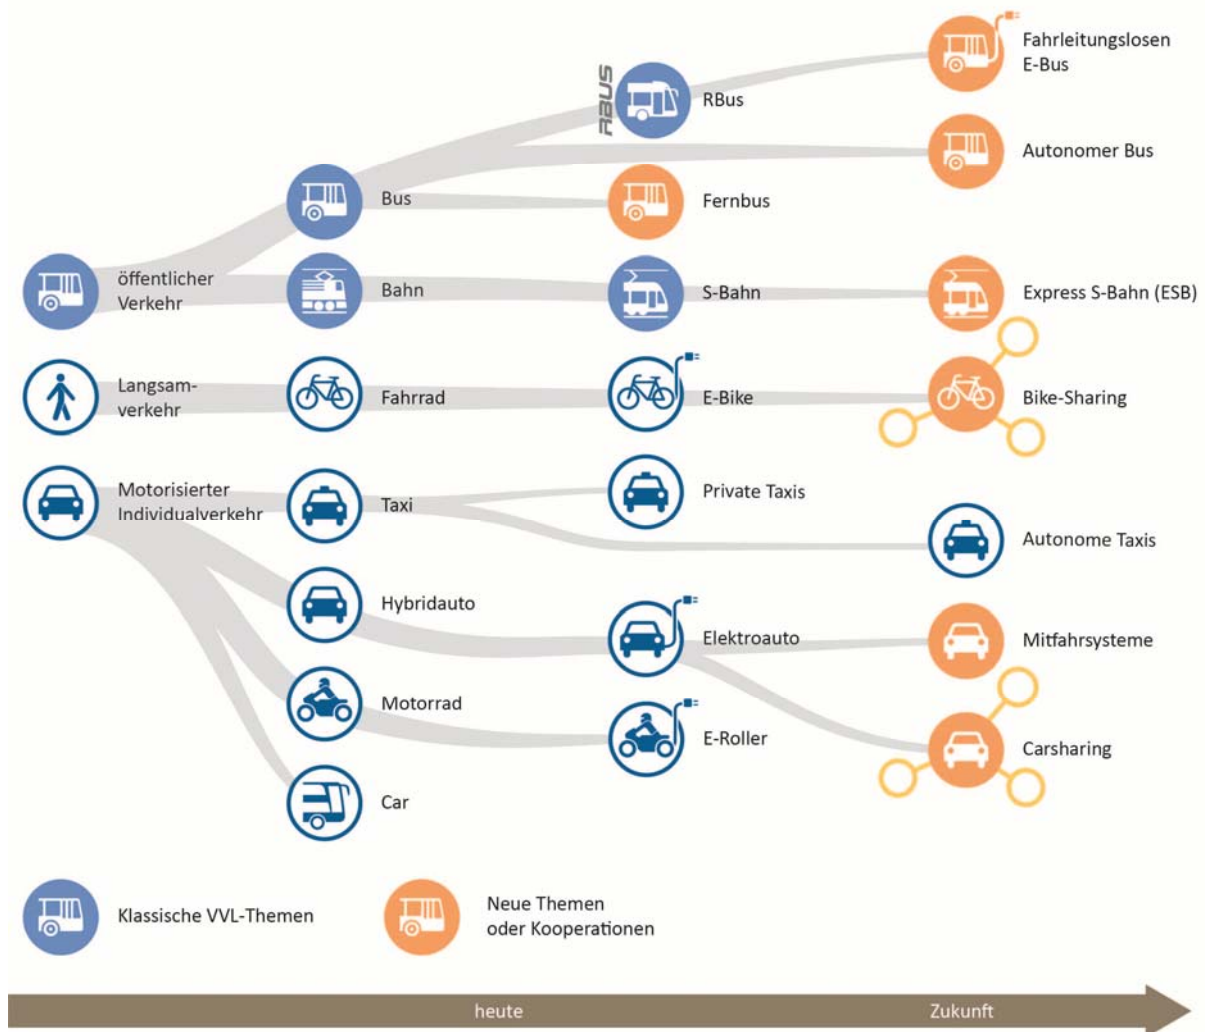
Fahrleitungslosen E-Bus

RBUS

RBus

Autonomer Bus

Bus

Fernbus

öffentlicher Verkehr

Bahn

S-Bahn

Express S-Bahn (ESB)

Langsam-verkehr

Fahrrad

E-Bike

Bike-Sharing

Motorisierter Individualverkehr

Taxi

Private Taxis

Autonome Taxis

Hybridauto

Elektroauto

Mitfahrsysteme

Motorrad

E-Roller

Carsharing

Car

Klassische VVL-Themen

Neue Themen oder Kooperationen

heute

Zukunft